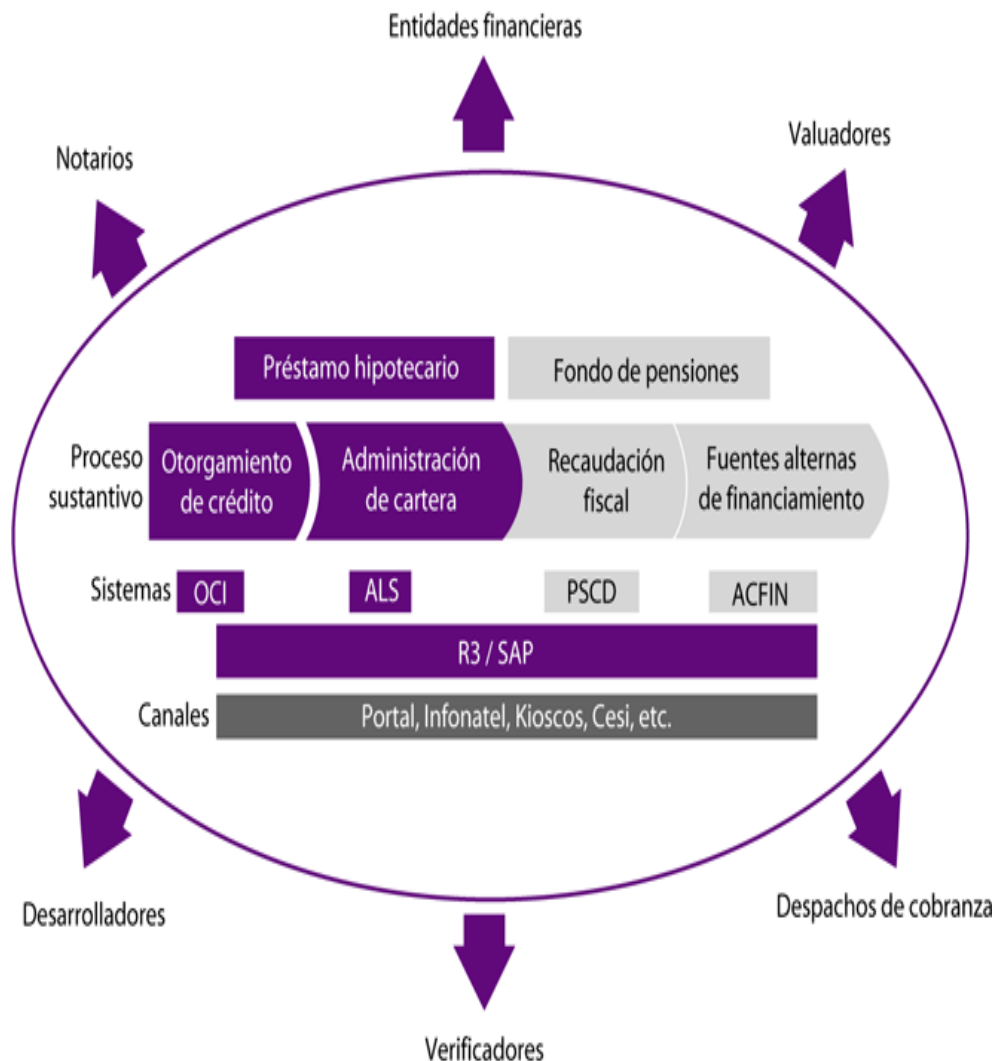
Entidades financieras

Notarios

Valuadores

Préstamo hipotecario

Fondo de pensiones

Proceso sustantivo

Otorgamiento de crédito

Administración de cartera

Recaudación fiscal

Fuentes alternas de financiamiento

Sistemas

OCI

ALS

PSCD

ACFIN

R3 / SAP

Canales

Portal, Infonatel, Kioscos, Cesi, etc.

Desarrolladores

Despachos de cobranza

Verificadores